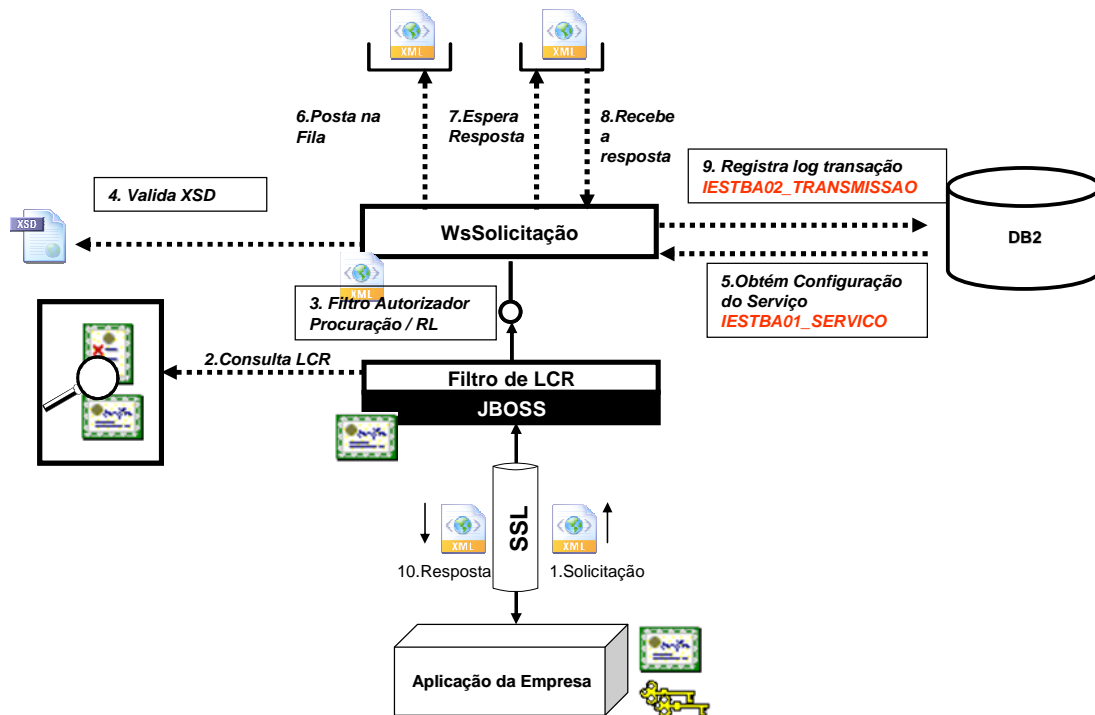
XML

XML

6.Posta na Fila

7.Espera Resposta

8.Recebe a resposta

9. Registra log transação
IESTBA02_TRANSMISSAO

4. Valida XSD

XSD

WsSolicitação

DB2

XML

3. Filtro Autorizador Procuração / RL

5.Obtém Configuração do Serviço
IESTBA01_SERVICO

2.Consulta LCR

Filtro de LCR

JBOSS

SSL

XML

XML

10.Resposta

1.Solicitação

Aplicação da Empresa